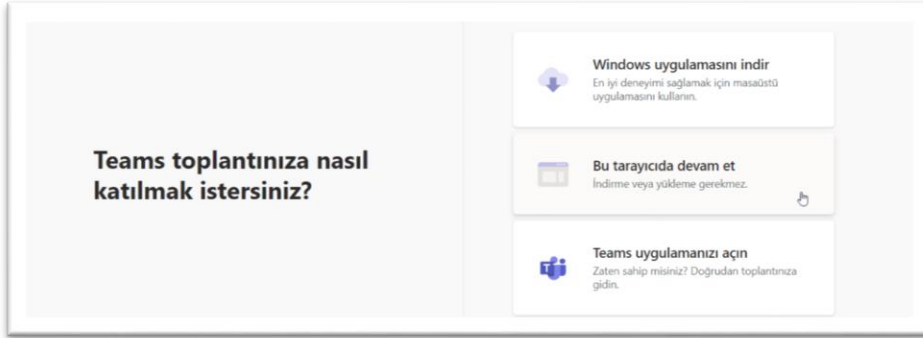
Teams toplantınıza nasıl katılmak istersiniz?

Windows uygulamasını indir
En iyi deneyimi sağlamak için masaüstü uygulamasını kullanın.

Bu tarayıcıda devam et
İndirme veya yükleme gerekmez.

Teams uygulamanızı açın
Zaten sahip misiniz? Doğrudan toplantınıza gidin.